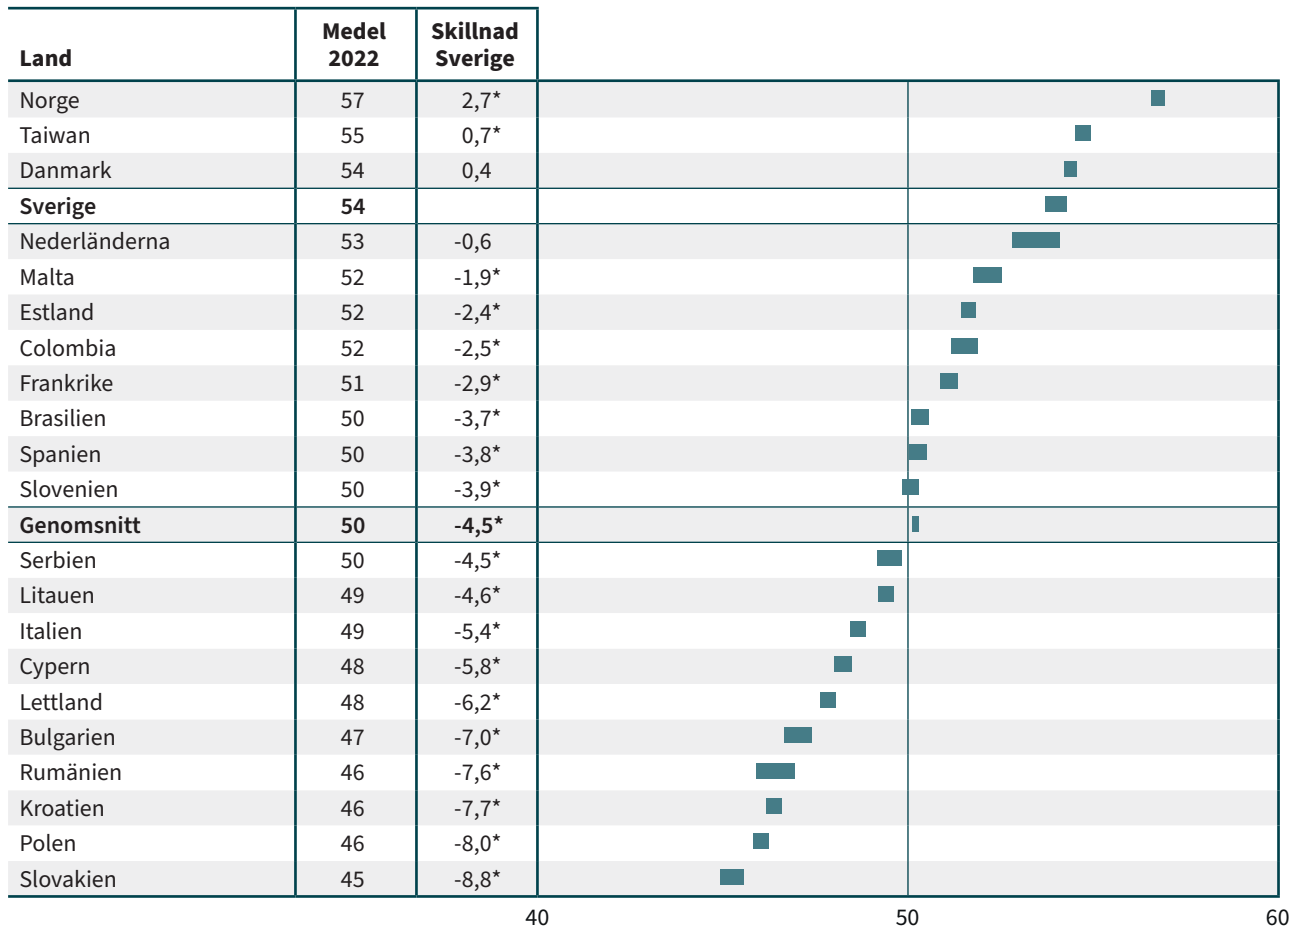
| Land | Medel 2022 | Skillnad Sverige |
|---|---|---|
| Norge | 57 | 2,7* |
| Taiwan | 55 | 0,7* |
| Danmark | 54 | 0,4 |
| **Sverige** | **54** | |
| Nederländerna | 53 | -0,6 |
| Malta | 52 | -1,9* |
| Estland | 52 | -2,4* |
| Colombia | 52 | -2,5* |
| Frankrike | 51 | -2,9* |
| Brasilien | 50 | -3,7* |
| Spanien | 50 | -3,8* |
| Slovenien | 50 | -3,9* |
| **Genomsnitt** | **50** | **-4,5*** |
| Serbien | 50 | -4,5* |
| Litauen | 49 | -4,6* |
| Italien | 49 | -5,4* |
| Cypern | 48 | -5,8* |
| Lettland | 48 | -6,2* |
| Bulgarien | 47 | -7,0* |
| Rumänien | 46 | -7,6* |
| Kroatien | 46 | -7,7* |
| Polen | 46 | -8,0* |
| Slovakien | 45 | -8,8* |

40 50 60